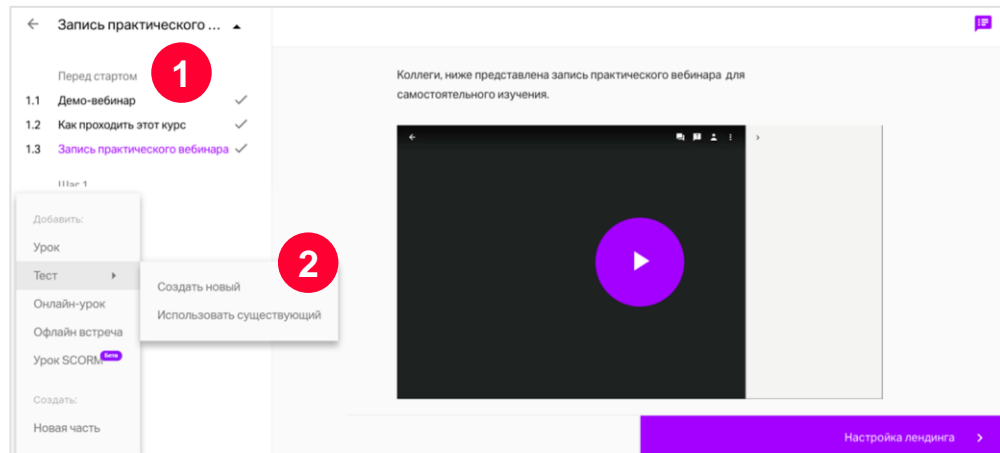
Запись практического ...

Перед стартом

1

1.1 Демо-вебинар

1.2 Как проходить этот курс

1.3 Запись практического вебинара

Шаг 1

Добавить:

Урок

Тест

Онлайн-урок

Офлайн встреча

Урок SCORM Бета

Создать:

Новая часть

2

Создать новый

Использовать существующий

Коллеги, ниже представлена запись практического вебинара для самостоятельного изучения.

Настройка лендинга